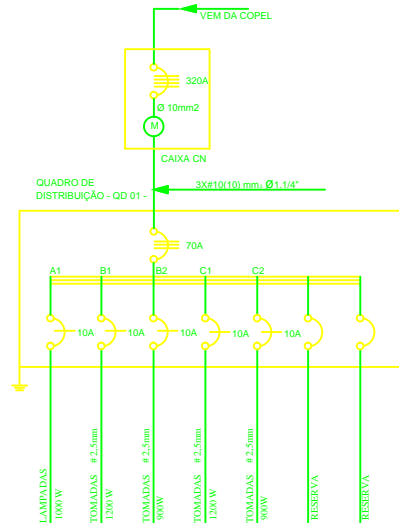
VEM DA COPEL

320A

Ø 10mm2

M

CAIXA CN

QUADRO DE DISTRIBUIÇÃO - QD 01 -

3X#10(10) mm² Ø1.1/4"

70A

A1

B1

B2

C1

C2

10A

10A

10A

10A

10A

LAMPADAS 1000 W

TOMADAS # 2,5mm 1200 W

TOMADAS # 2,5mm 900W

TOMADAS # 2,5mm 1200 W

TOMADAS # 2,5mm 900W

RESERVA

RESERVA